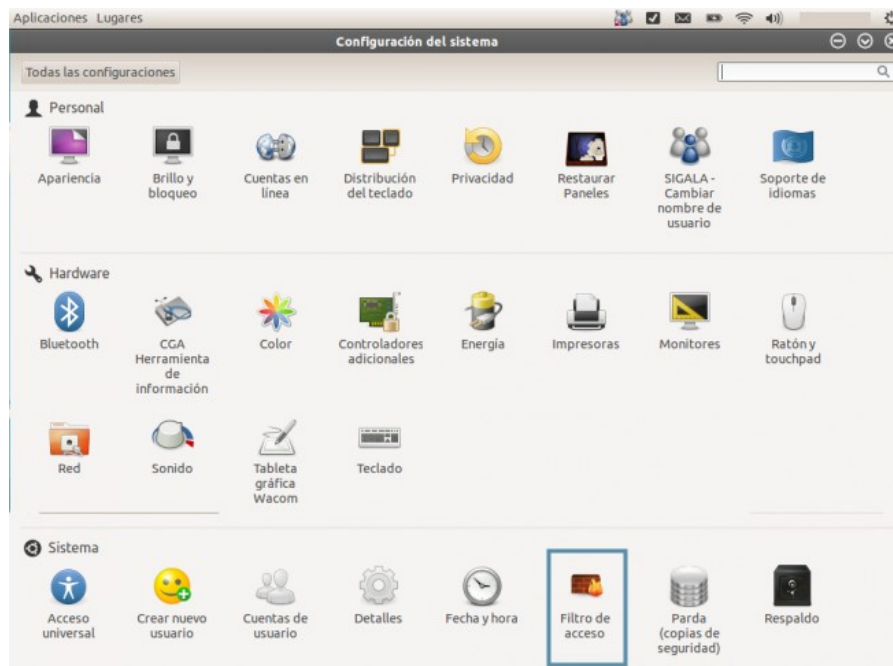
Aplicaciones Lugares

Configuración del sistema

Todas las configuraciones

Personal

Apariencia

Brillo y bloqueo

Cuentas en línea

Distribución del teclado

Privacidad

Restaurar Paneles

SIGALA - Cambiar nombre de usuario

Soporte de idiomas

Hardware

Bluetooth

CGA Herramienta de información

Color

Controladores adicionales

Energía

Impresoras

Monitores

Ratón y touchpad

Red

Sonido

Tableta gráfica Wacom

Teclado

Sistema

Acceso universal

Crear nuevo usuario

Cuentas de usuario

Detalles

Fecha y hora

Filtro de acceso

Parda (copias de seguridad)

Respaldo